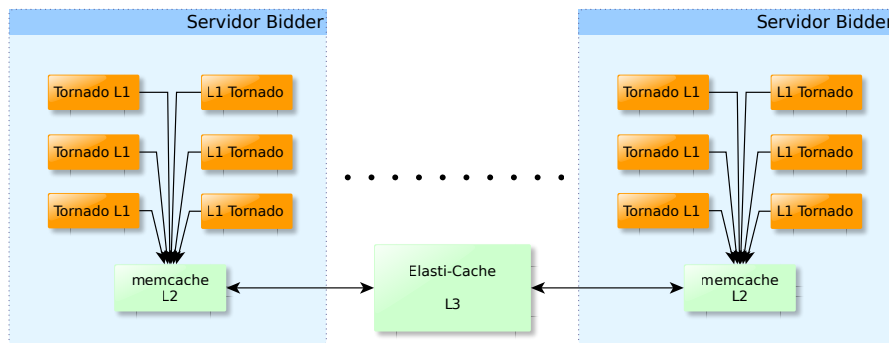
Servidor Bidder

Tornado L1
L1 Tornado
Tornado L1
L1 Tornado
Tornado L1
L1 Tornado

memcache L2

Elasti-Cache

L3

Servidor Bidder

Tornado L1
L1 Tornado
Tornado L1
L1 Tornado
Tornado L1
L1 Tornado

memcache L2